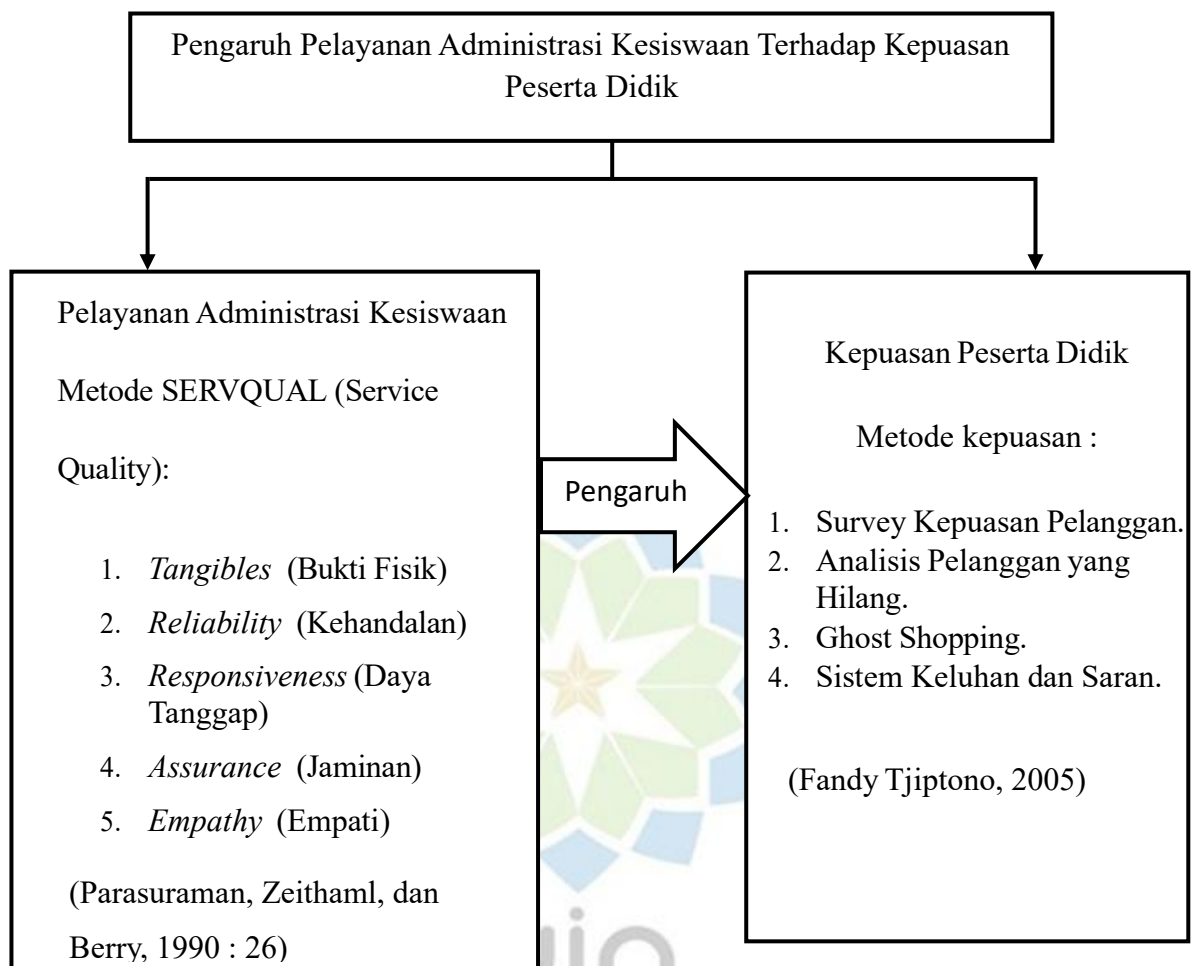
Pengaruh Pelayanan Administrasi Kesiswaan Terhadap Kepuasan Peserta Didik

Pelayanan Administrasi Kesiswaan

Metode SERVQUAL (Service Quality):

1. *Tangibles* (Bukti Fisik)
2. *Reliability* (Kehandalan)
3. *Responsiveness* (Daya Tanggap)
4. *Assurance* (Jaminan)
5. *Empathy* (Empati)

(Parasuraman, Zeithaml, dan Berry, 1990 : 26)

Pengaruh

Kepuasan Peserta Didik

Metode kepuasan :

1. Survey Kepuasan Pelanggan.
2. Analisis Pelanggan yang Hilang.
3. Ghost Shopping.
4. Sistem Keluhan dan Saran.

(Fandy Tjiptono, 2005)